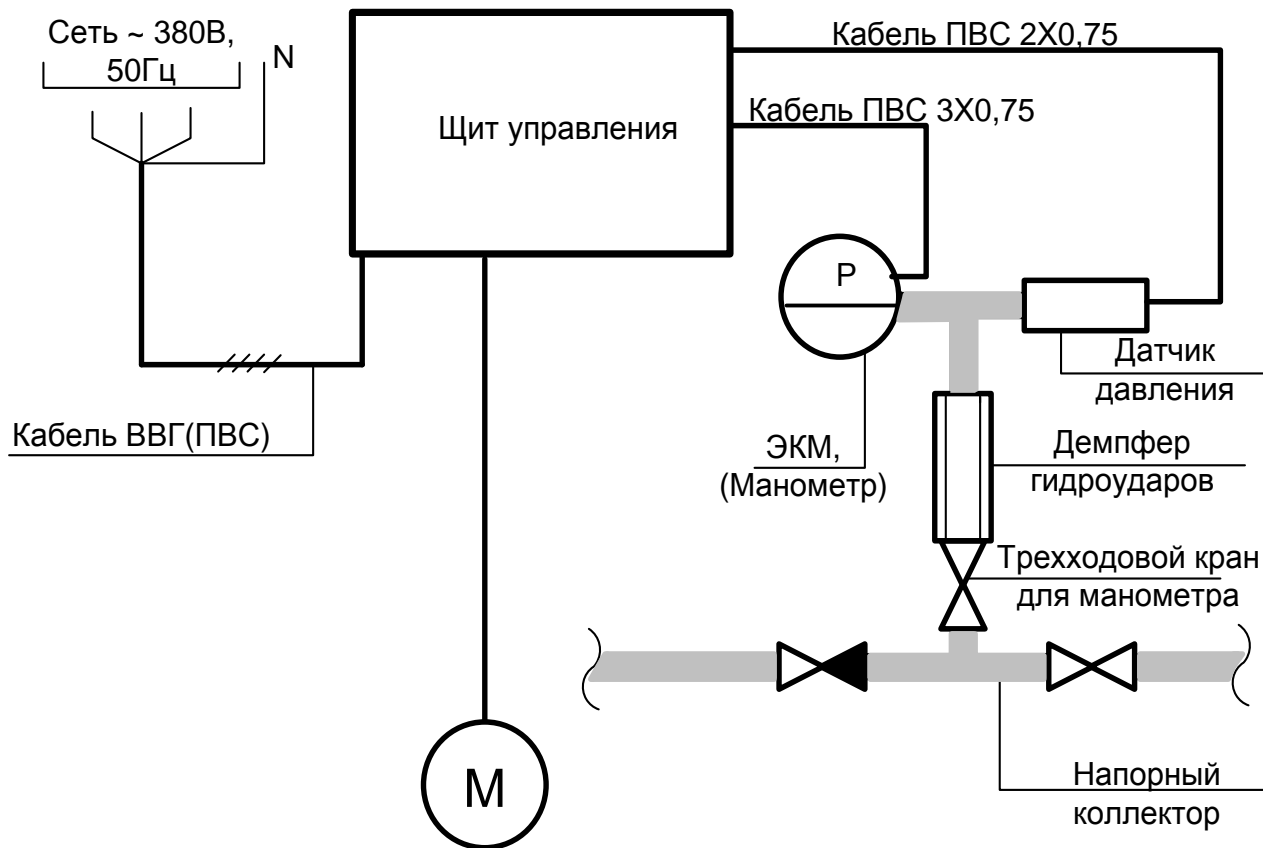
Сеть ~ 380В, 50Гц

N

Щит управления

Кабель ПВС 2Х0,75

Кабель ПВС 3Х0,75

P

Датчик давления

Кабель ВВГ(ПВС)

ЭКМ, (Манометр)

Демпфер гидроударов

Трехходовой кран для манометра

M

Напорный коллектор